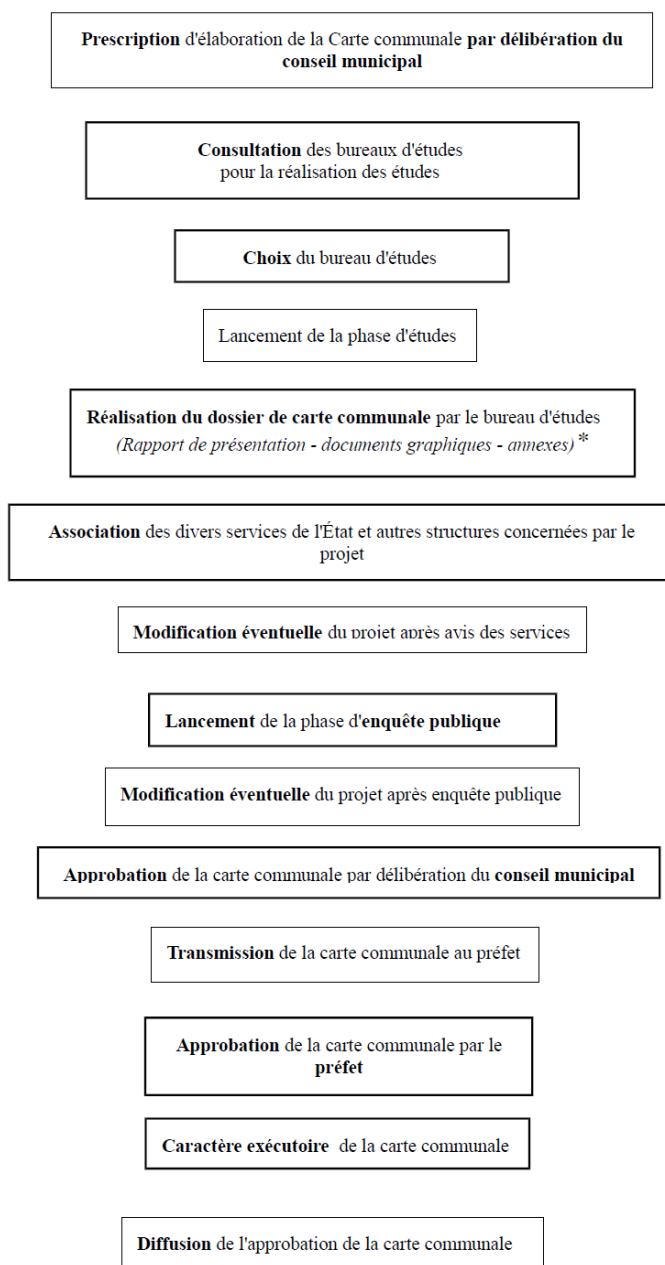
Prescription d'élaboration de la Carte communale par délibération du conseil municipal

Consultation des bureaux d'études pour la réalisation des études

Choix du bureau d'études

Lancement de la phase d'études

Réalisation du dossier de carte communale par le bureau d'études (Rapport de présentation - documents graphiques - annexes) *

Association des divers services de l'État et autres structures concernées par le projet

Modification éventuelle du projet après avis des services

Lancement de la phase d'enquête publique

Modification éventuelle du projet après enquête publique

Approbation de la carte communale par délibération du conseil municipal

Transmission de la carte communale au préfet

Approbation de la carte communale par le préfet

Caractère exécutoire de la carte communale

Diffusion de l'approbation de la carte communale